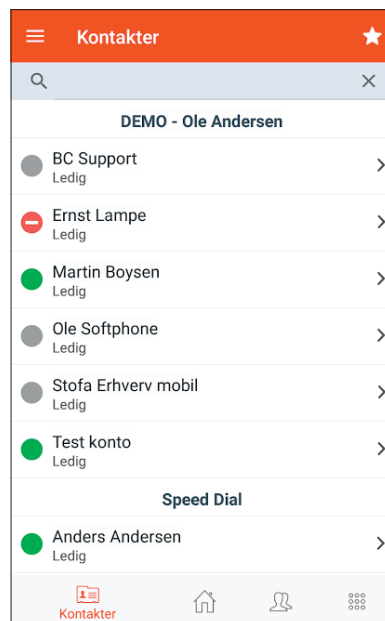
Kontakter

DEMO - Ole Andersen

BC Support
Ledig

Ernst Lampe
Ledig

Martin Boysen
Ledig

Ole Softphone
Ledig

Stofa Erhverv mobil
Ledig

Test konto
Ledig

Speed Dial

Anders Andersen
Ledig

Kontakter